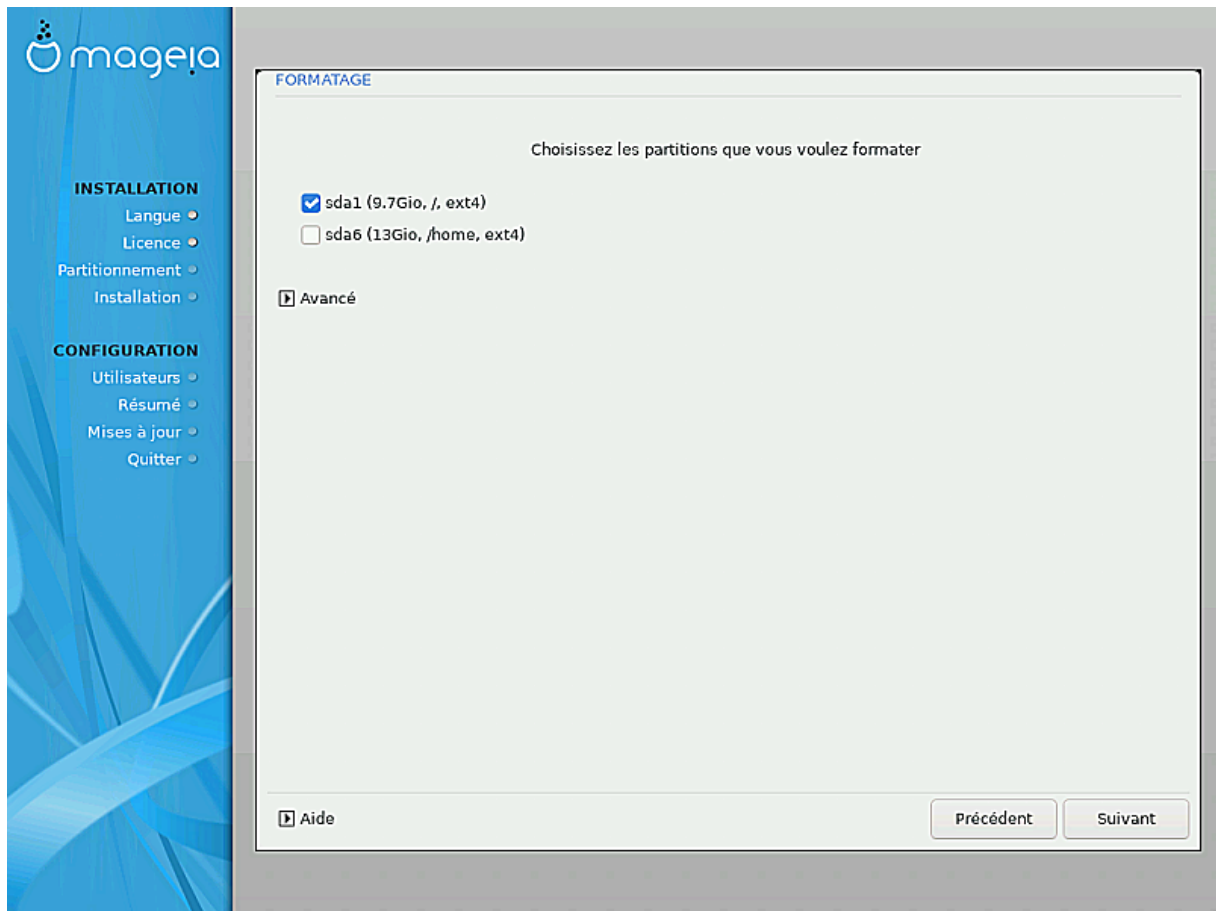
mageia

INSTALLATION
Langue
Licence
Partitionnement
Installation

CONFIGURATION
Utilisateurs
Résumé
Mises à jour
Quitter

FORMATAGE

Choisissez les partitions que vous voulez formater

sda1 (9.7Gio, /, ext4)
sda6 (13Gio, /home, ext4)

Avancé

Aide

Précédent
Suivant